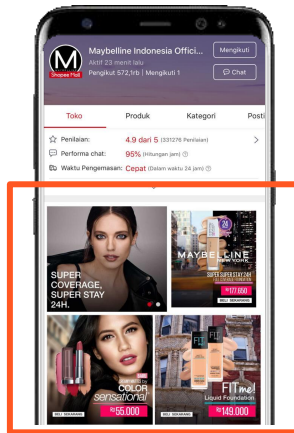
M
Shopee Mall
Maybelline Indonesia Offici...
Aktif 23 menit lalu
Pengikut 572,1rb | Mengikuti 1
Mengikuti
Chat

Toko
Produk
Kategori
Posti

Penilaian: 4.9 dari 5 (331276 Penilaian)
Performa chat: 95% (Hitungan jam)
Waktu Pengemasan: Cepat (Dalam waktu 24 jam)

SUPER COVERAGE, SUPER STAY 24H.

MAYBELLINE NEW YORK
SUPER STAY 24H
Rp 177.650
BELI SEKARANG

COLOR sensational
BELI SEKARANG
Rp 55.000

FIT me!
FIT me! Liquid Foundation
BELI SEKARANG
Rp 149.000